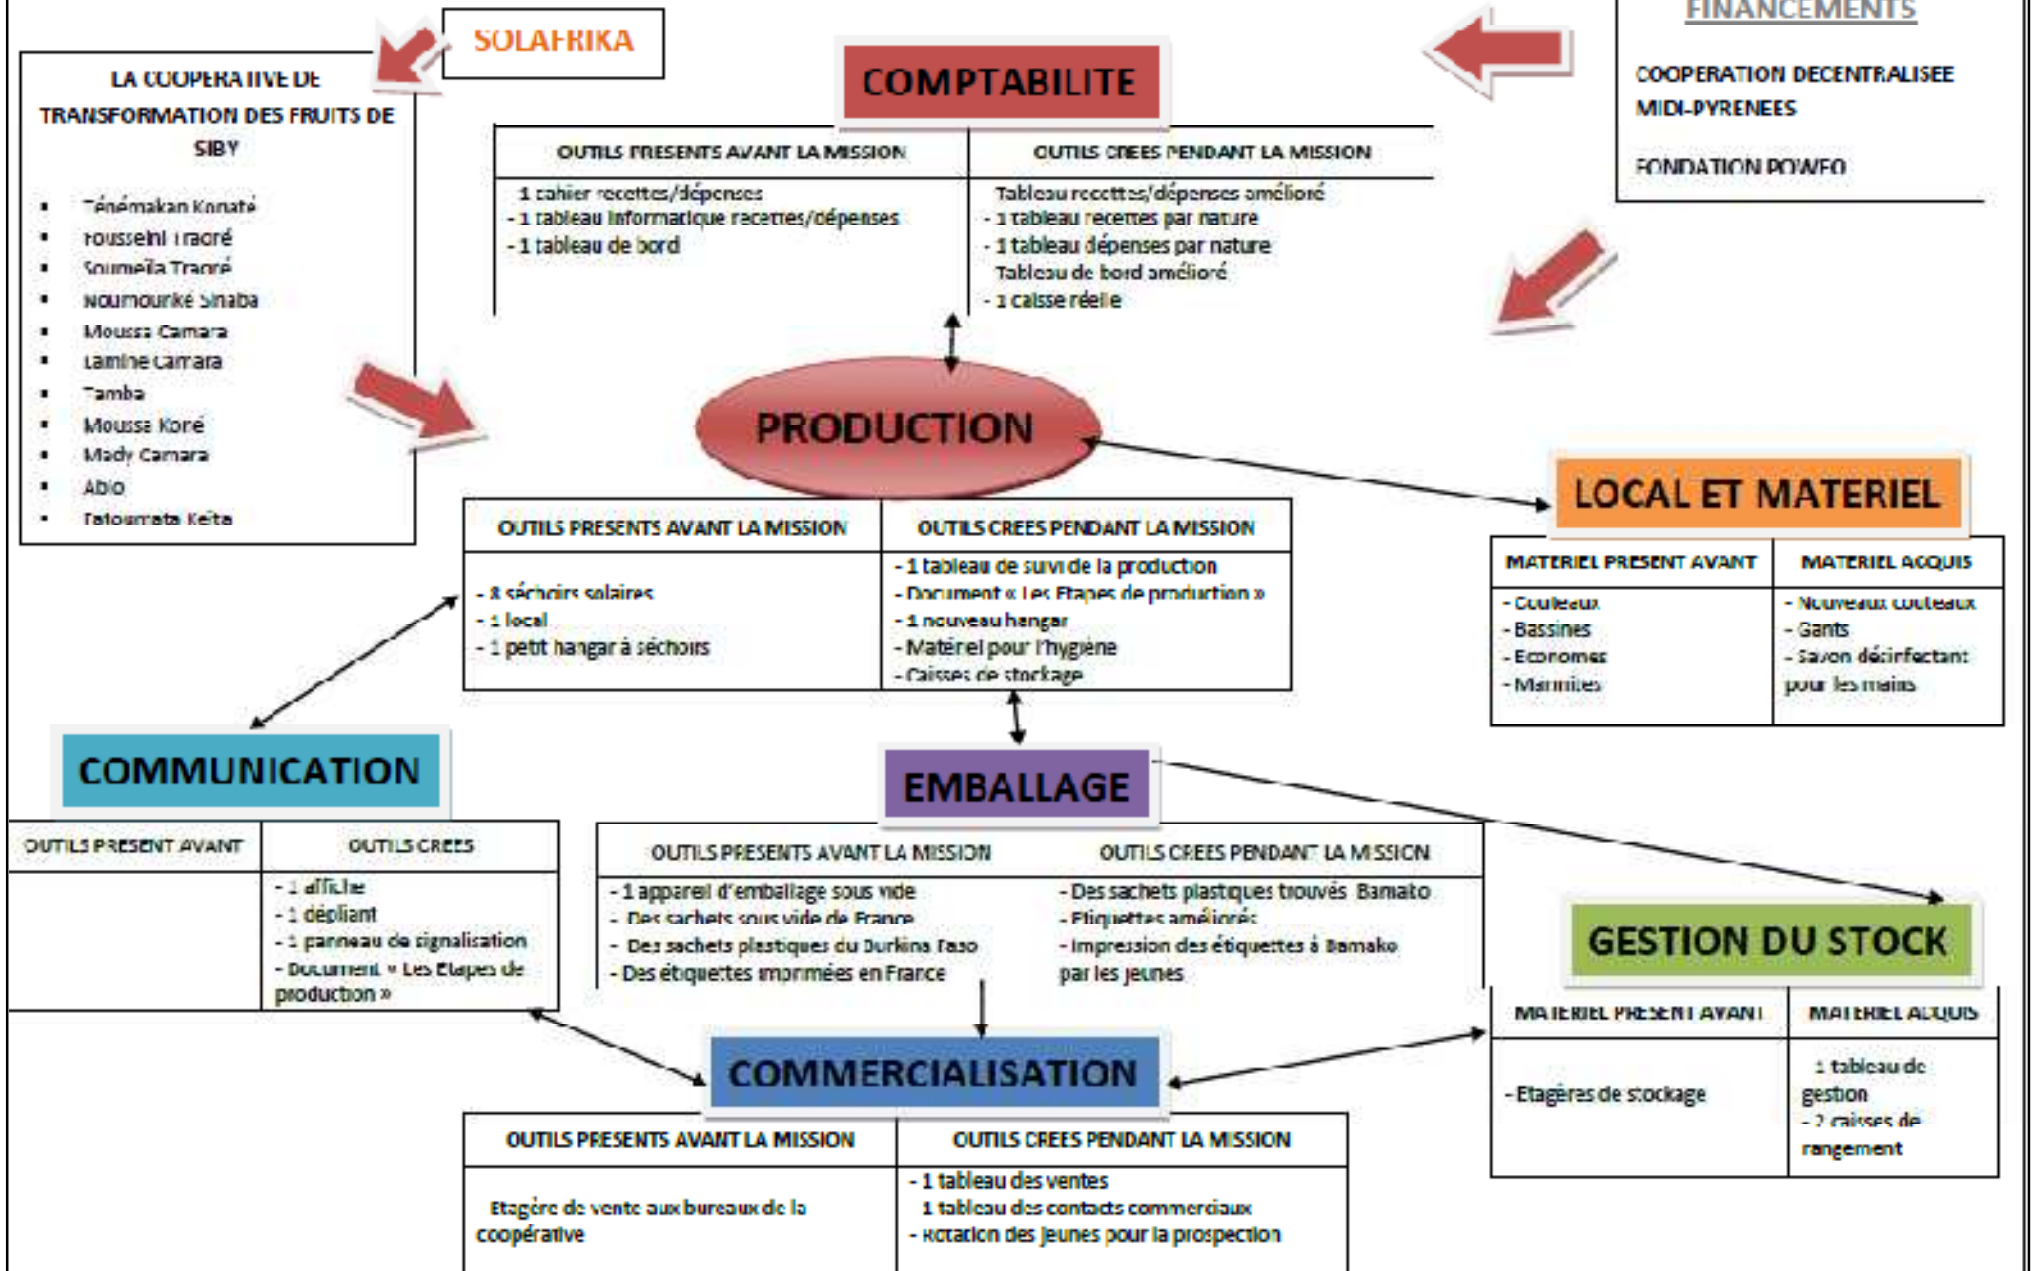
SOLAFRIKA

LA COOPERATIVE DE TRANSFORMATION DES FRUITS DE SIBY

- Ténémakan Konaté
- Fousseini Traoré
- Soumaïla Traoré
- Noumouké Sinaba
- Moussa Camara
- Lamine Camara
- Tamba
- Moussa Koné
- Mady Camara
- Abio
- Tafoumata Keita

COMPTABILITE

| OUTILS PRESENTS AVANT LA MISSION | OUTILS CREES PENDANT LA MISSION |
|---|---|
| 1 cahier recettes/dépenses<br>- 1 tableau informatique recettes/dépenses<br>- 1 tableau de bord | Tableau recettes/dépenses amélioré<br>- 1 tableau recettes par nature<br>- 1 tableau dépenses par nature<br>Tableau de bord amélioré<br>- 1 caisse réelle |

FINANCEMENTS

COOPERATION DECENTRALISEE MIDI-PYRENEES

FONDATION POWEO

PRODUCTION

| OUTILS PRESENTS AVANT LA MISSION | OUTILS CREES PENDANT LA MISSION |
|---|---|
| - 8 séchoirs solaires<br>- 1 local<br>- 1 petit hangar à séchoirs | - 1 tableau de suivi de la production<br>- Document « Les Etapes de production »<br>- 1 nouveau hangar<br>- Matériel pour l'hygiène<br>- Caisses de stockage |

LOCAL ET MATERIEL

| MATERIEL PRESENT AVANT | MATERIEL ACQUIS |
|---|---|
| - Couteaux<br>- Bassines<br>- Economes<br>- Marmites | - Nouveaux couteaux<br>- Gants<br>- Savon désinfectant pour les mains |

COMMUNICATION

| OUTILS PRESENT AVANT | OUTILS CREES |
|---|---|
| | - 1 affiche<br>- 1 dépliant<br>- 1 panneau de signalisation<br>- Document « Les Etapes de production » |

EMBALLAGE

| OUTILS PRESENTS AVANT LA MISSION | OUTILS CREES PENDANT LA MISSION |
|---|---|
| - 1 appareil d'emballage sous vide<br>- Des sachets sous vide de France<br>- Des sachets plastiques du Burkina Faso<br>- Des étiquettes imprimées en France | - Des sachets plastiques trouvés Bamako<br>- Etiquettes améliorés<br>- Impression des étiquettes à Bamako par les jeunes |

GESTION DU STOCK

| MATERIEL PRESENT AVANT | MATERIEL ACQUIS |
|---|---|
| - Etagères de stockage | 1 tableau de gestion<br>- 2 caisses de rangement |

COMMERCIALISATION

| OUTILS PRESENTS AVANT LA MISSION | OUTILS CREES PENDANT LA MISSION |
|---|---|
| Etagère de vente aux bureaux de la coopérative | - 1 tableau des ventes<br>1 tableau des contacts commerciaux<br>- Rotation des jeunes pour la prospection |